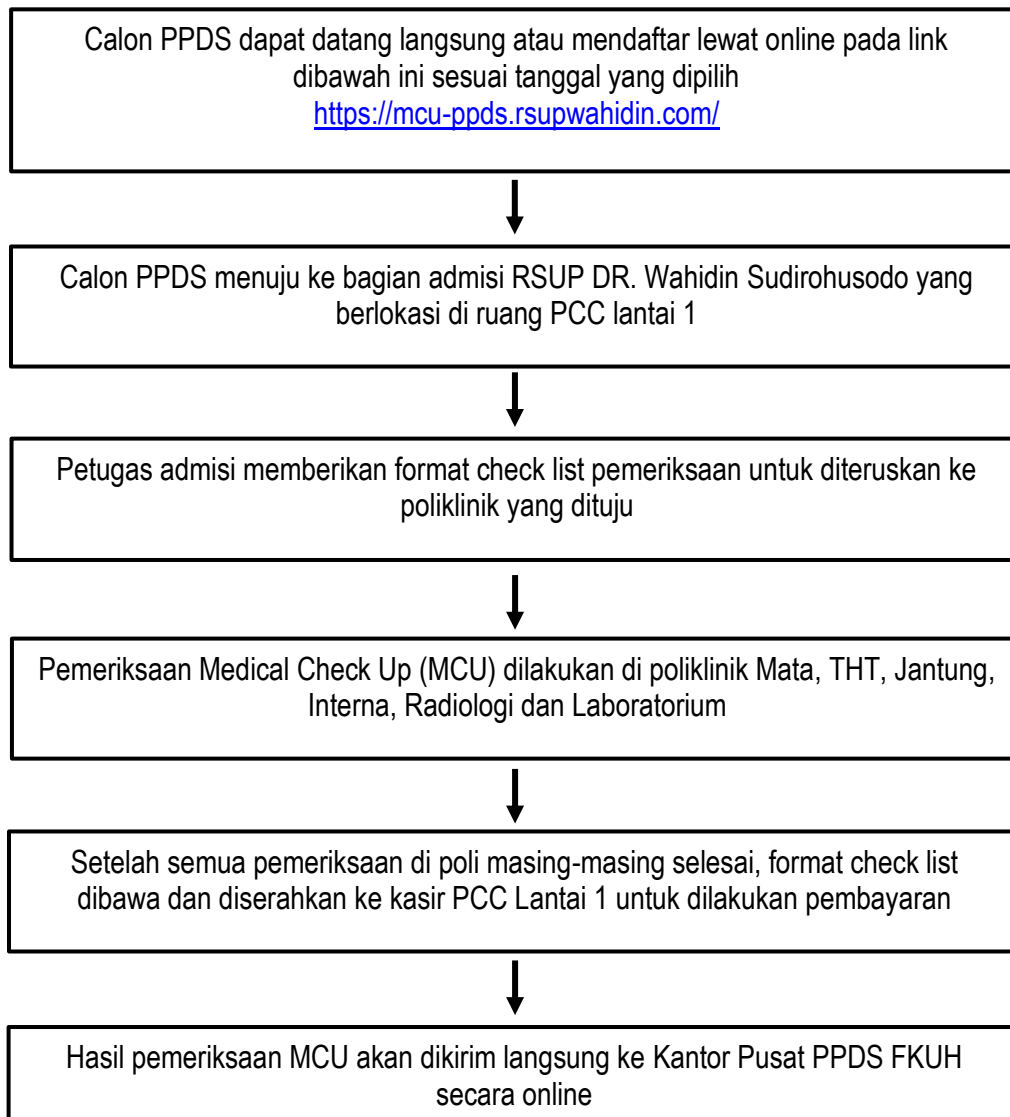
Calon PPDS dapat datang langsung atau mendaftar lewat online pada link dibawah ini sesuai tanggal yang dipilih
https://mcu-ppds.rsupwahidin.com/

Calon PPDS menuju ke bagian admisi RSUP DR. Wahidin Sudirohusodo yang berlokasi di ruang PCC lantai 1

Petugas admisi memberikan format check list pemeriksaan untuk diteruskan ke poliklinik yang dituju

Pemeriksaan Medical Check Up (MCU) dilakukan di poliklinik Mata, THT, Jantung, Interna, Radiologi dan Laboratorium

Setelah semua pemeriksaan di poli masing-masing selesai, format check list dibawa dan diserahkan ke kasir PCC Lantai 1 untuk dilakukan pembayaran

Hasil pemeriksaan MCU akan dikirim langsung ke Kantor Pusat PPDS FKUH secara online